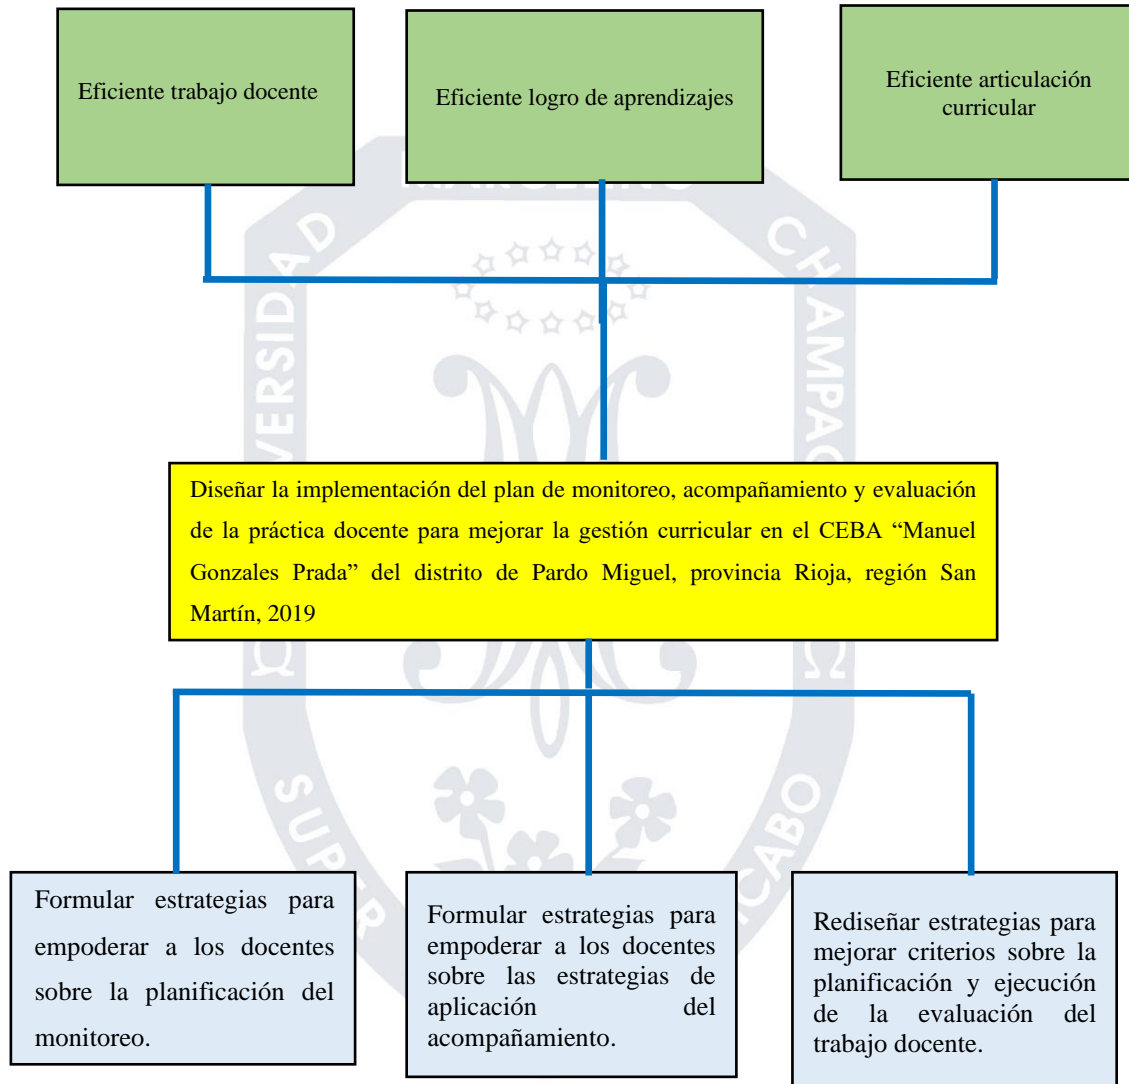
Eficiente trabajo docente

Eficiente logro de aprendizajes

Eficiente articulación curricular

Diseñar la implementación del plan de monitoreo, acompañamiento y evaluación de la práctica docente para mejorar la gestión curricular en el CEBA "Manuel Gonzales Prada" del distrito de Pardo Miguel, provincia Rioja, región San Martín, 2019

Formular estrategias para empoderar a los docentes sobre la planificación del monitoreo.

Formular estrategias para empoderar a los docentes sobre las estrategias de aplicación del acompañamiento.

Rediseñar estrategias para mejorar criterios sobre la planificación y ejecución de la evaluación del trabajo docente.